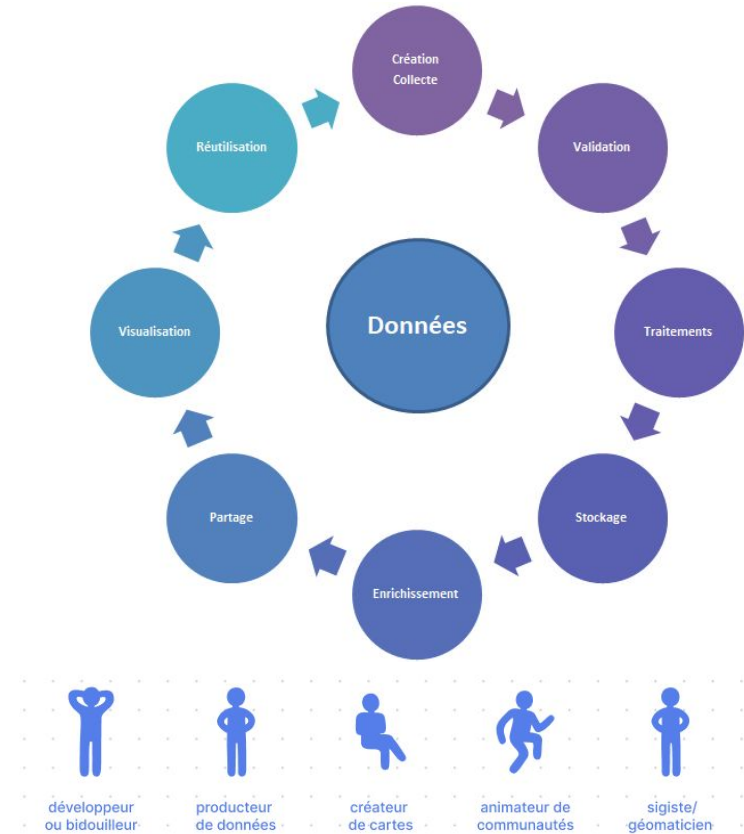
Création
Collecte

Validation

Traitements

Stockage

Enrichissement

Partage

Visualisation

Réutilisation

Données

développeur ou bidouilleur

producteur de données

créateur de cartes

animateur de communautés

sigiste/ géomaticien